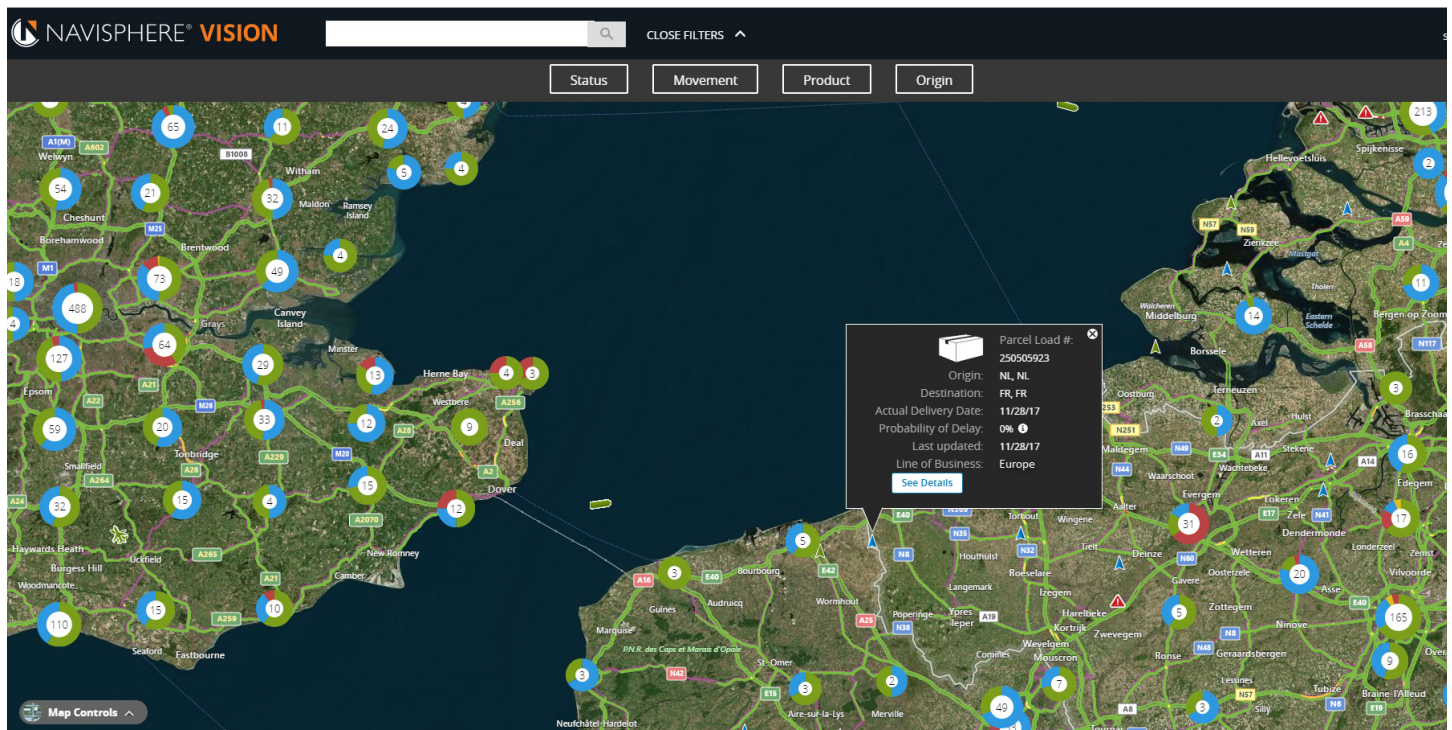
NAVISPHERE® VISION

CLOSE FILTERS

Status Movement Product Origin

Parcel Load #: 250505923
Origin: NL, NL
Destination: FR, FR
Actual Delivery Date: 11/28/17
Probability of Delay: 0%
Last updated: 11/28/17
Line of Business: Europe
See Details

65 11 24 5 4 54 21 32 73 49 4 18 488 127 64 29 13 4 3 59 20 33 12 9 32 15 4 15 12 110 15 10 213 2 11 14 3 2 16 31 17 20 165 9 5 3 5 3 2 7 49 3

Welwyn A1(M) A602 B1008 Witham Maldon Ramsey Island Cheshunt M25 Borehamwood Brentwood M1 Grays Canvey Island Minster Herne Bay Westbere A299 A21 M26 Epsom A22 Tonbridge A229 A28 Deal M20 Smallfield A26 A264 A2 Dover A24 A2070 Haywards Heath Uckfield Burgess Hill A265 New Romney Woodmancote Camber A21 A259 Seaford Eastbourne

Hellevoetsluis Spijkenisse N57 N59 Zierikzee A59 A4 Tholen Walcheren Middelburg Oosterschelde Bergen op Zoom Borssele A58 N117 Oostburg Terneuzen 353 Hulst Brasschaat N251 Axel Maldegem N49 Stekene A14 N44 Waarschoot E34 A11 Wachtebeke Edegem Evergem Lokeren Aalter E17 Zele N41 Torhout Wingene Dendermonde Tielt Deinze Londerzeel Zemst E40 N35 N8 N32 Houthulst Roeselare N60 Wetteren Vilvoorde Gavere Oosterzele A16 E40 Bourbourg E42 Langemark Izegem Asse Harelbeke Zottegem E40 Guînes Audruicq Wormhout Poperinge Ypres Ieper A19 A25 N38 Kortrijk Zwevegem Ninove Marquise P.N.R. des Caps et Marais d'Opale Comines Wevelgem Mouscron Ronse N8 N48 Geraardsbergen St-Omer N42 Lessines E15 Aire-sur-la-Lys Merville N57 Tubize Braine-l'Alleud Neufchâtel-Hardelot A8 Silly N6 E19

Map Controls